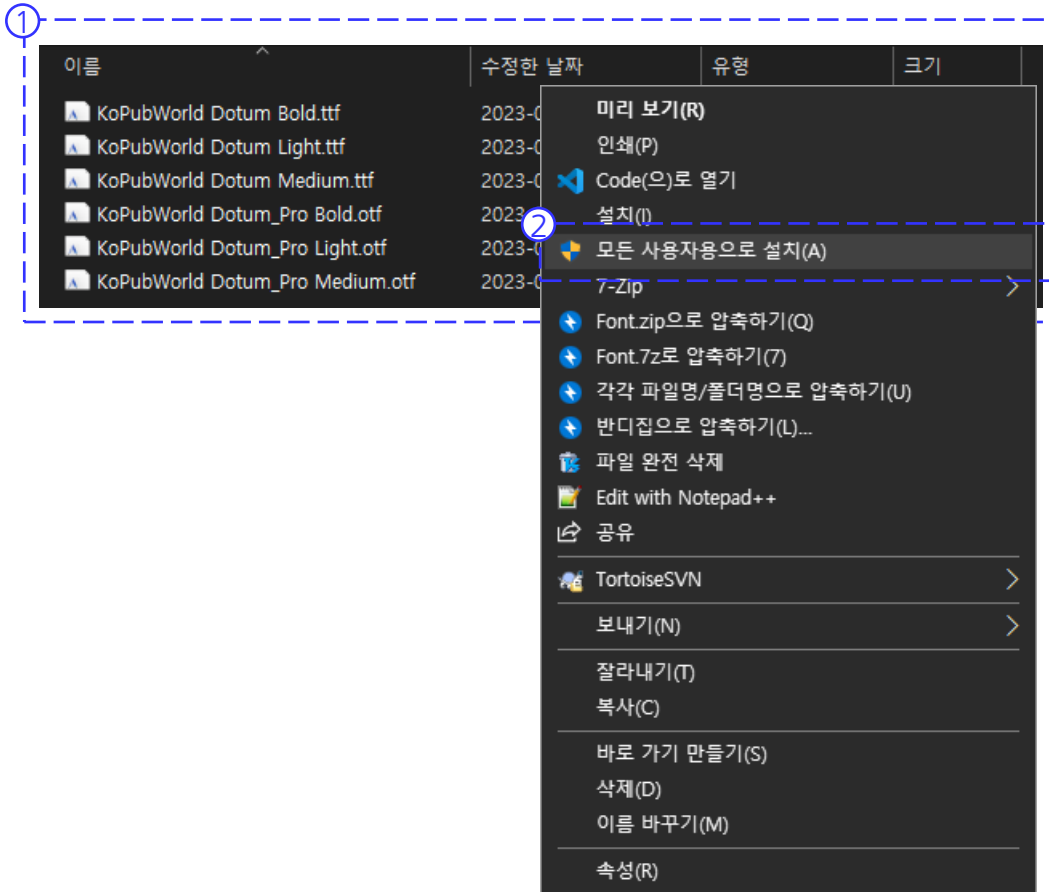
1

| 이름 | 수정한 날짜 | 유형 | 크기 |
|---|---|---|---|
| KoPubWorld Dotum Bold.ttf | 2023-0 | | |
| KoPubWorld Dotum Light.ttf | 2023-0 | | |
| KoPubWorld Dotum Medium.ttf | 2023-0 | | |
| KoPubWorld Dotum_Pro Bold.otf | 2023 | | |
| KoPubWorld Dotum_Pro Light.otf | 2023-0 | | |
| KoPubWorld Dotum_Pro Medium.otf | 2023-0 | | |

미리 보기(R)
인쇄(P)
Code(으)로 열기
설치(I)
2
모든 사용자용으로 설치(A)
7-Zip
Font.zip으로 압축하기(Q)
Font.7z로 압축하기(7)
각각 파일명/폴더명으로 압축하기(U)
반디집으로 압축하기(L)...
파일 완전 삭제
Edit with Notepad++
공유
TortoiseSVN
보내기(N)
잘라내기(T)
복사(C)
바로 가기 만들기(S)
삭제(D)
이름 바꾸기(M)
속성(R)